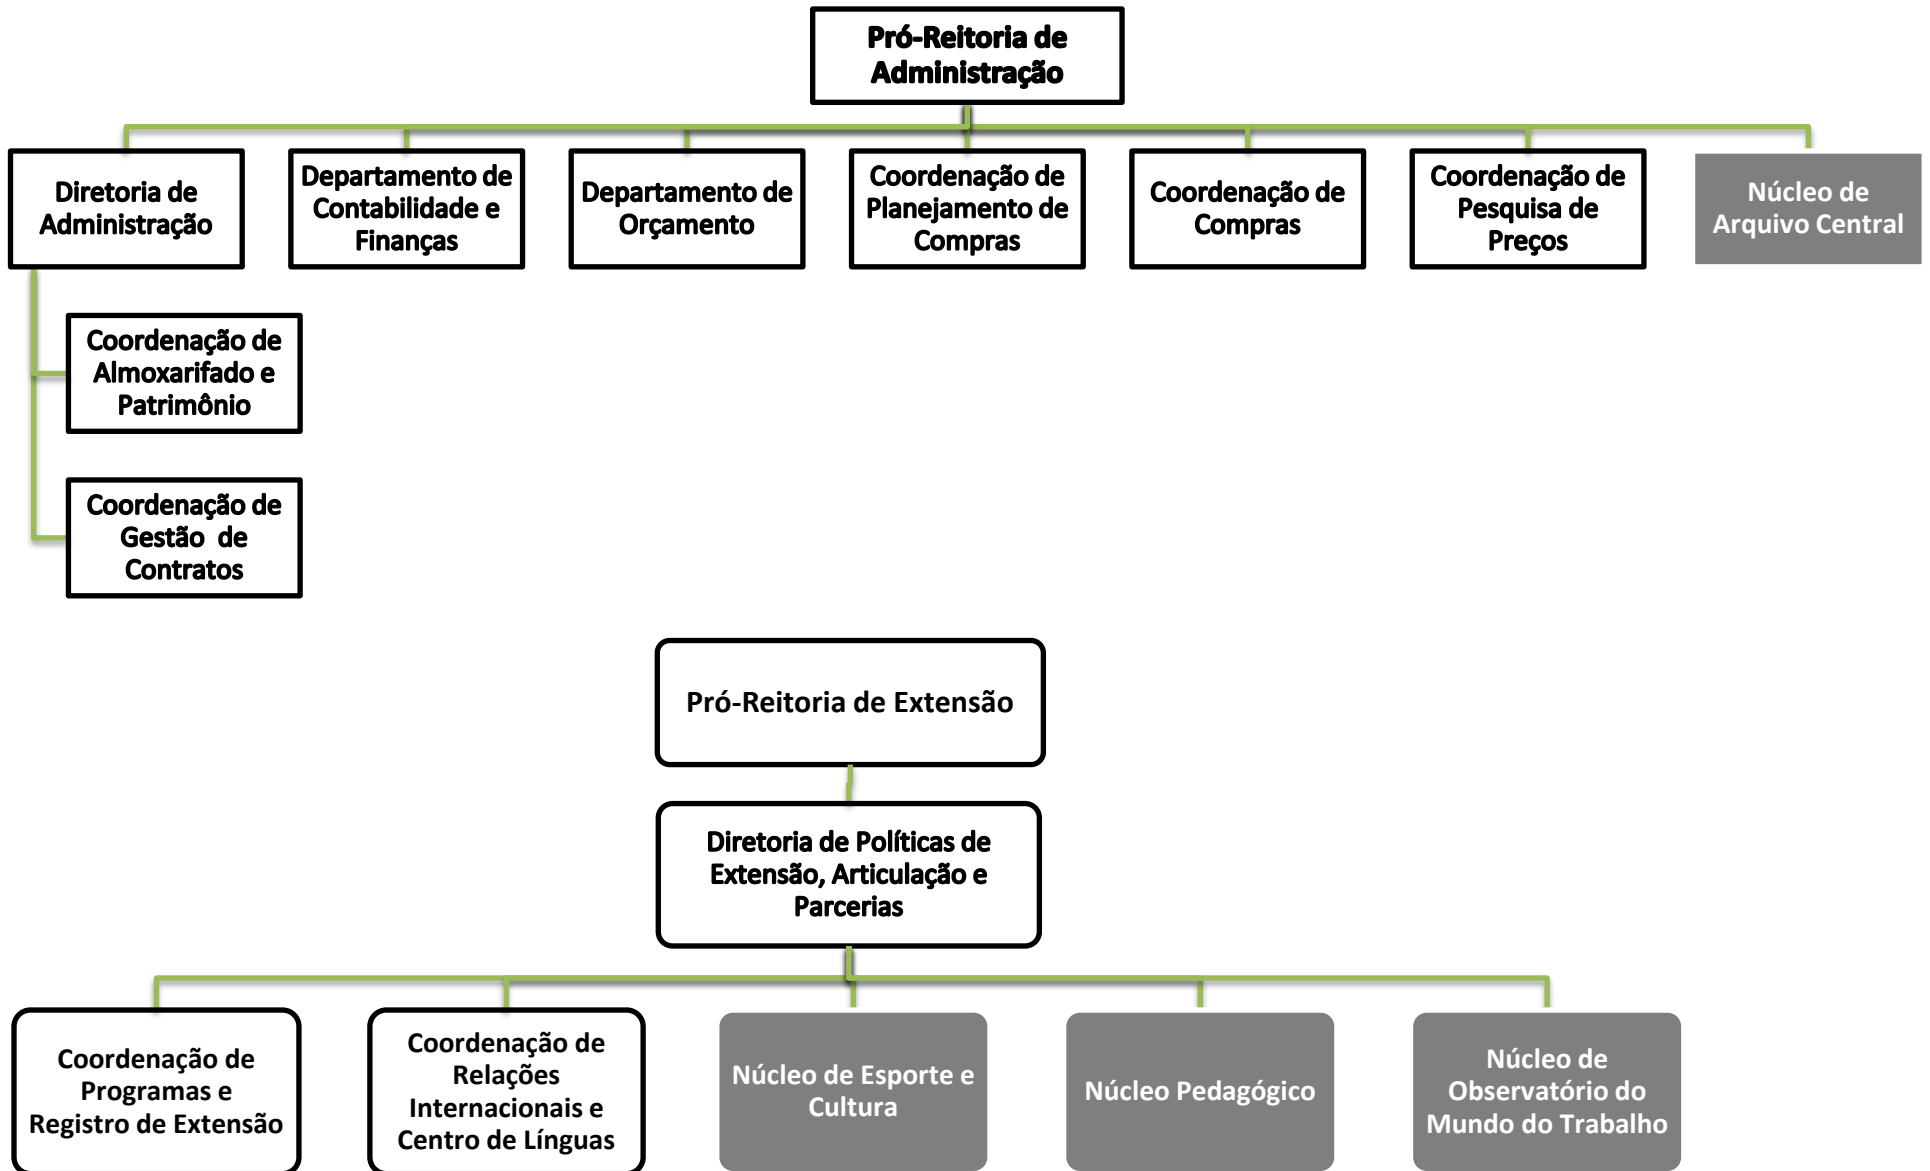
Pró-Reitoria de Administração

Diretoria de Administração

Departamento de Contabilidade e Finanças

Departamento de Orçamento

Coordenação de Planejamento de Compras

Coordenação de Compras

Coordenação de Pesquisa de Preços

Núcleo de Arquivo Central

Coordenação de Almoxarifado e Patrimônio

Coordenação de Gestão de Contratos

Pró-Reitoria de Extensão

Diretoria de Políticas de Extensão, Articulação e Parcerias

Coordenação de Programas e Registro de Extensão

Coordenação de Relações Internacionais e Centro de Línguas

Núcleo de Esporte e Cultura

Núcleo Pedagógico

Núcleo de Observatório do Mundo do Trabalho